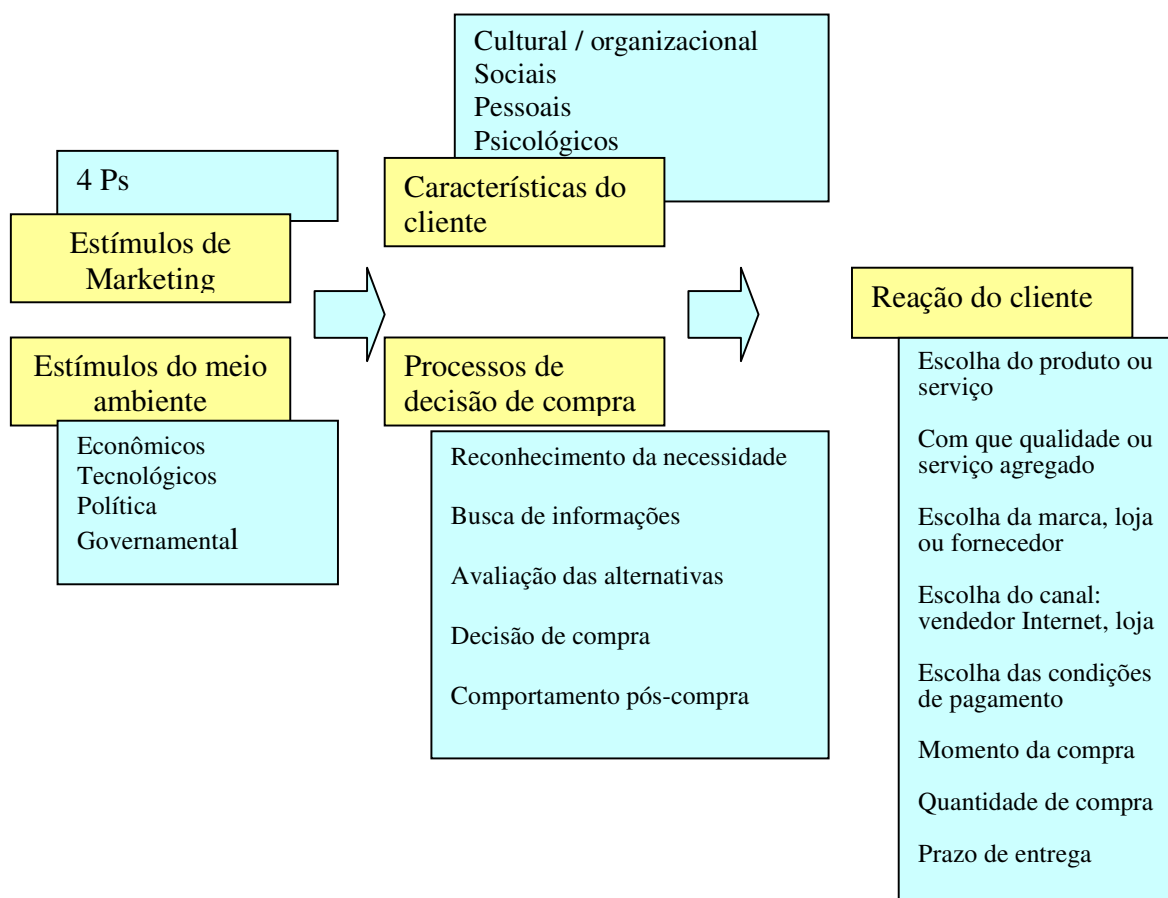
4 Ps

Estímulos de Marketing

Estímulos do meio ambiente

Econômicos
Tecnológicos
Política
Governamental

Cultural / organizacional
Sociais
Pessoais
Psicológicos

Características do cliente

Processos de decisão de compra

Reconhecimento da necessidade

Busca de informações

Avaliação das alternativas

Decisão de compra

Comportamento pós-compra

Reação do cliente

Escolha do produto ou serviço

Com que qualidade ou serviço agregado

Escolha da marca, loja ou fornecedor

Escolha do canal: vendedor Internet, loja

Escolha das condições de pagamento

Momento da compra

Quantidade de compra

Prazo de entrega